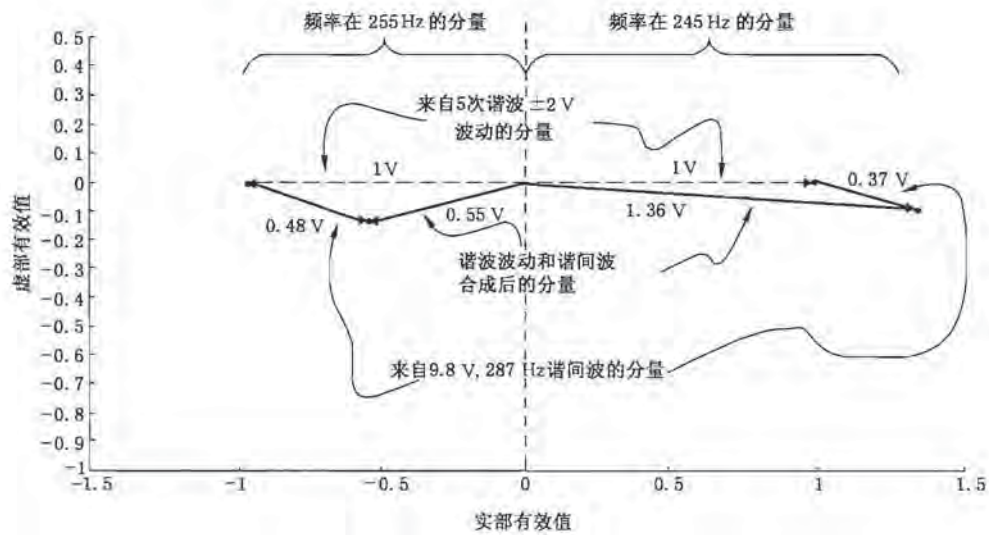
频率在 255 Hz 的分量

频率在 245 Hz 的分量

来自5次谐波 ±2 V 波动的分量

1 V

1 V

0.37 V

0.48 V

0.55 V

1.36 V

谐波波动和谐间波合成后的分量

来自9.8 V, 287 Hz谐间波的分量

0.5
0.4
0.3
0.2
0.1
0
−0.1
−0.2
−0.3
−0.4
−0.5
−0.6
−0.7
−0.8
−0.9
−1

虚部有效值

−1.5
−1
−0.5
0
0.5
1
1.5

实部有效值